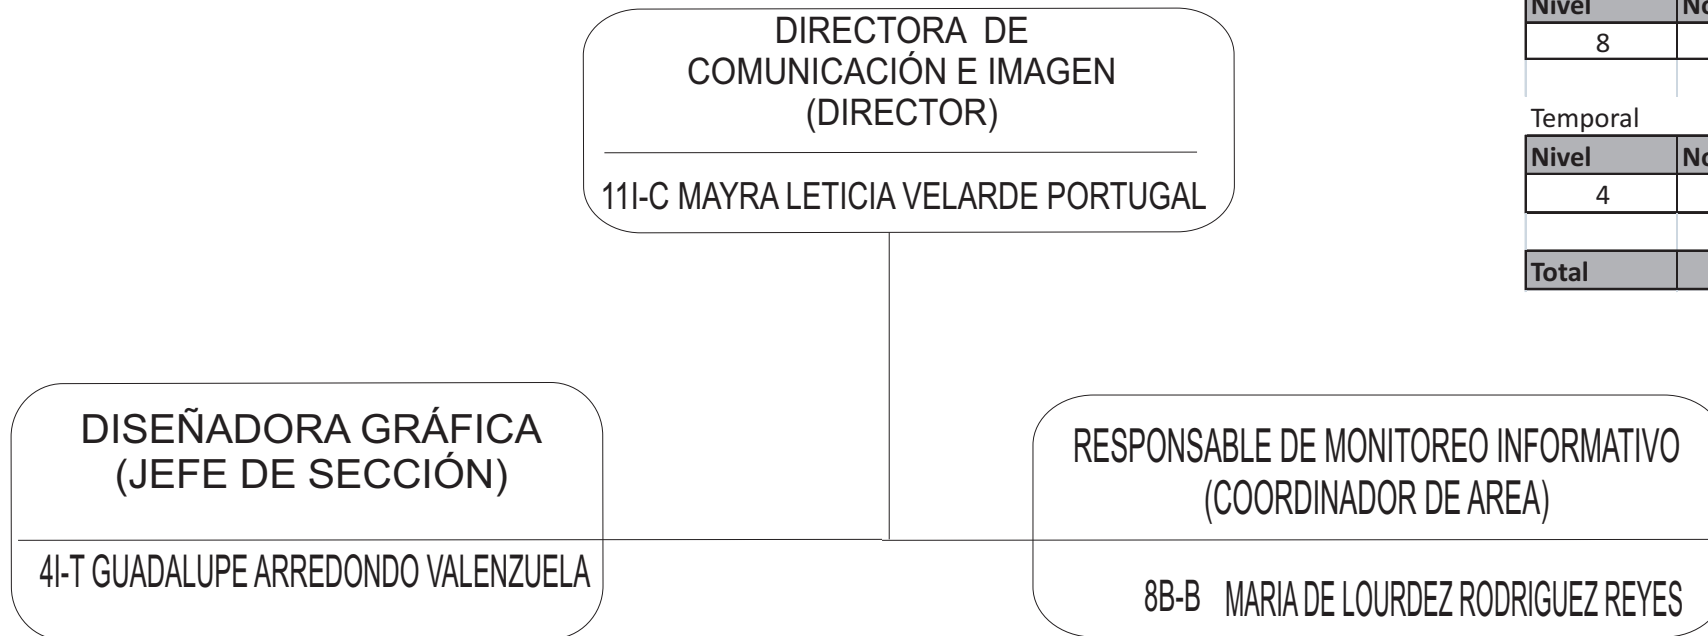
DIRECTORA DE COMUNICACIÓN E IMAGEN (DIRECTOR)

11I-C MAYRA LETICIA VELARDE PORTUGAL

| Nivel | No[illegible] |
|---|---|
| 8 | |
| | |

Temporal

| Nivel | No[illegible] |
|---|---|
| 4 | |
| | |
| Total | |

DISEÑADORA GRÁFICA (JEFE DE SECCIÓN)

4I-T GUADALUPE ARREDONDO VALENZUELA

RESPONSABLE DE MONITOREO INFORMATIVO (COORDINADOR DE AREA)

8B-B MARIA DE LOURDEZ RODRIGUEZ REYES